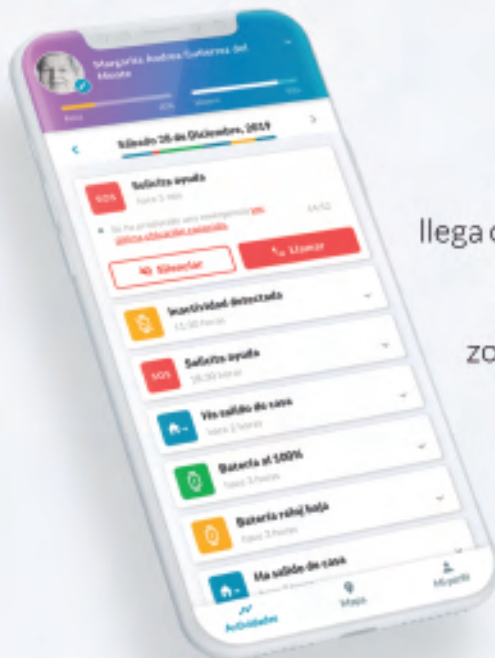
Margarita Andrea Gutierrez del Monte

Sábado 28 de Diciembre, 2019

SOS Solicita ayuda
hace 5 min

Se ha producido una emergencia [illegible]

Silenciar
Llamar

Inactividad detectada
11:30 horas

SOS Solicita ayuda
10:30 horas

Ha salido de casa
hace 2 horas

Batería al 100%
hace 3 horas

Batería reloj baja
hace 3 horas

Ha salido de casa

Actividades
Mapa
Mi perfil

llega c

zo